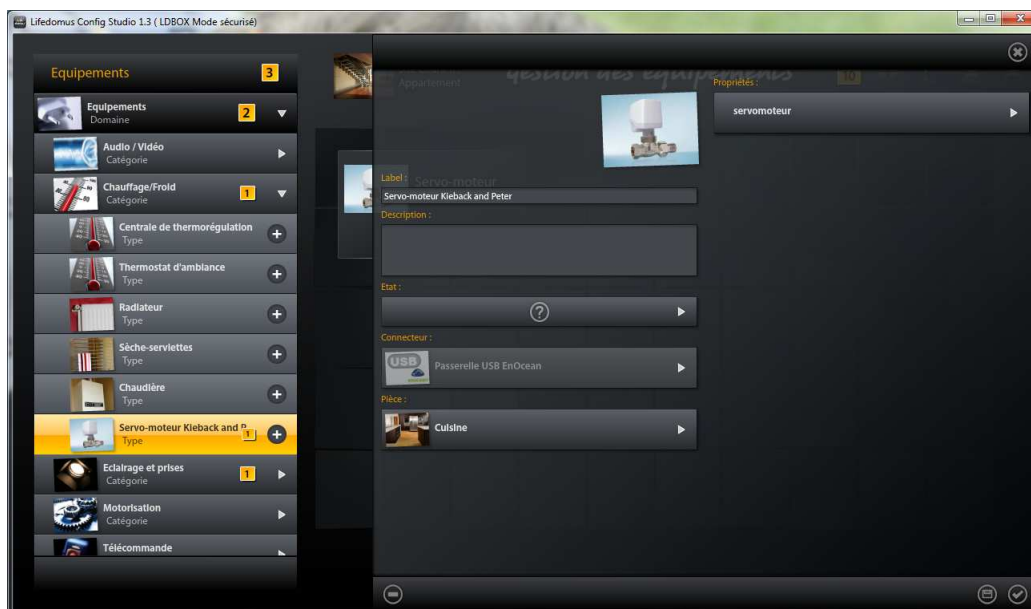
Lifedomus Config Studio 1.3 ( LDBOX Mode sécurisé)

Equipements 3

Equipements
Domaine 2

Audio / Vidéo
Catégorie

Chauffage/Froid
Catégorie 1

Centrale de thermorégulation
Type

Thermostat d'ambiance
Type

Radiateur
Type

Sèche-serviettes
Type

Chaudière
Type

Servo-moteur Kieback and P
Type 1

Eclairage et prises
Catégorie 1

Motorisation
Catégorie

Télécommande

Appartement

gestion des équipements

Servo-moteur

Label :
Servo-moteur Kieback and Peter

Description :

Etat :

Connecteur :
USB Passerelle USB EnOcean

Pièce :
Cuisine

Propriétés :
servomoteur